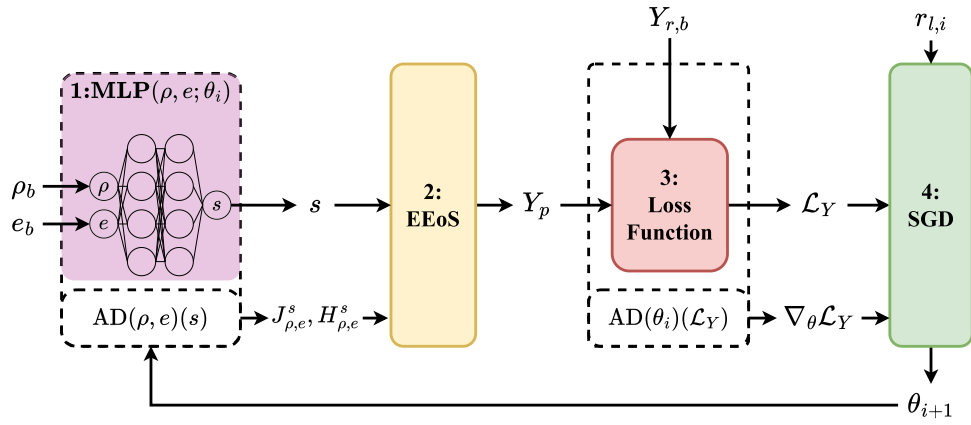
$\mathbf{1{:}MLP}(\rho, e; \theta_i)$

$\rho_b$

$e_b$

$\rho$

$e$

$s$

$s$

$\mathrm{AD}(\rho, e)(s)$

$J^s_{\rho,e}, H^s_{\rho,e}$

2:
EEoS

$Y_p$

$Y_{r,b}$

3:
Loss
Function

$\mathrm{AD}(\theta_i)(\mathcal{L}_Y)$

$\mathcal{L}_Y$

$\nabla_\theta \mathcal{L}_Y$

$r_{l,i}$

4:
SGD

$\theta_{i+1}$